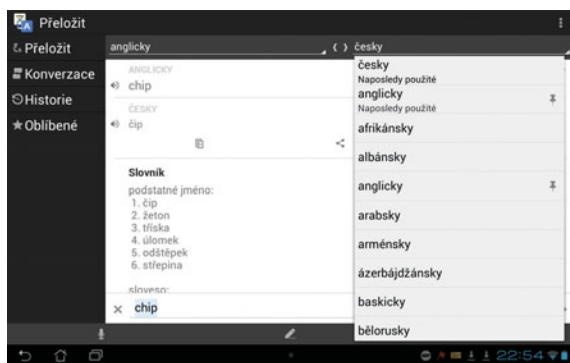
Přeložit

Přeložit
Konverzace
Historie
Oblíbené

anglicky
česky

ANGLICKY
chip
ČESKY
čip

Slovník
podstatné jméno:
1. čip
2. žeton
3. tříska
4. úlomek
5. odštěpek
6. střepina

sloveso:

chip

česky
Naposledy použité
anglicky
Naposledy použité
afrikánsky
albánsky
anglicky
arabsky
arménsky
ázerbájdžánsky
baskicky
bělorusky

22:54